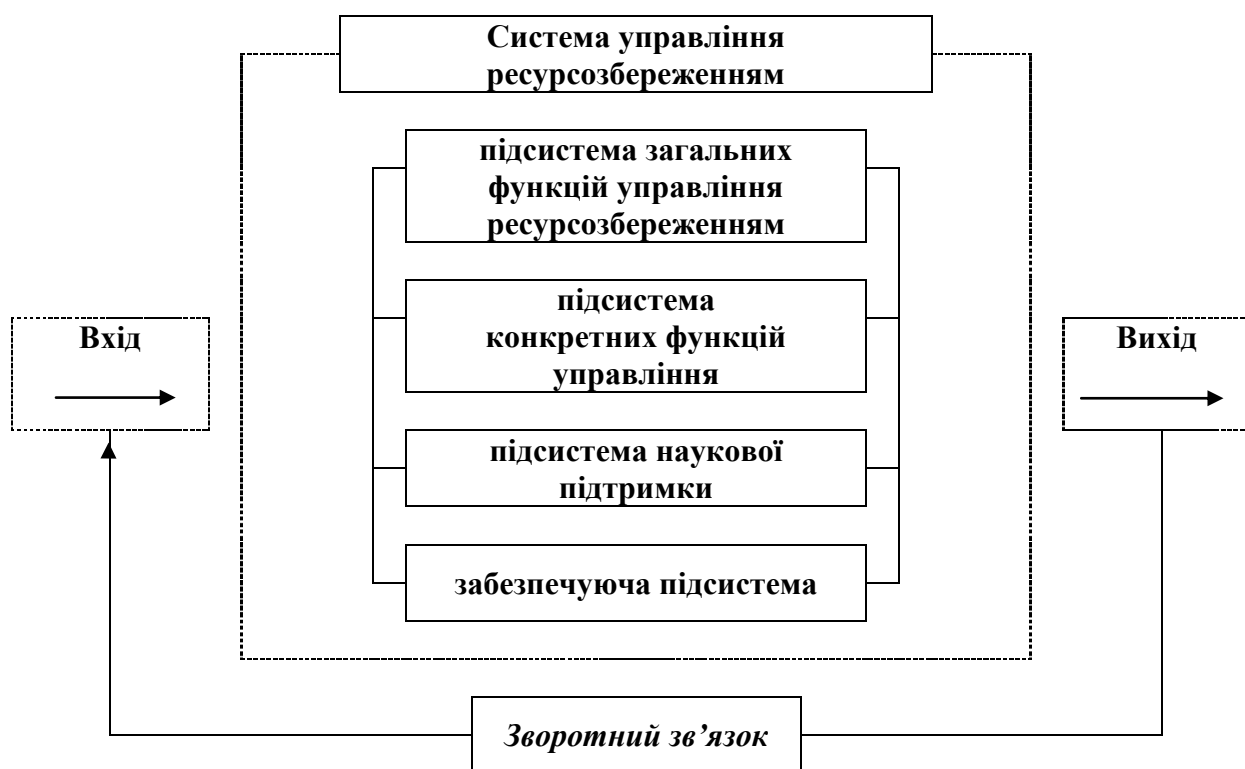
Система управління ресурсозбереженням

підсистема загальних функцій управління ресурсозбереженням

підсистема конкретних функцій управління

підсистема наукової підтримки

забезпечуюча підсистема

Вхід

Вихід

Зворотний зв’язок